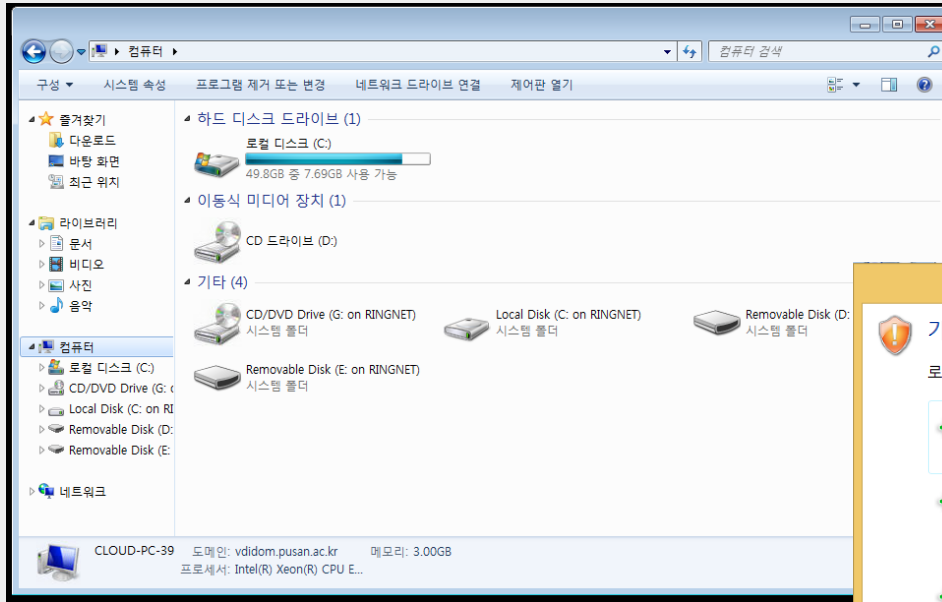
컴퓨터 ▸
컴퓨터 검색

구성 ▾ 시스템 속성 프로그램 제거 또는 변경 네트워크 드라이브 연결 제어판 열기

즐겨찾기
다운로드
바탕 화면
최근 위치

라이브러리
문서
비디오
사진
음악

컴퓨터
로컬 디스크 (C:)
CD/DVD Drive (G: c
Local Disk (C: on RI
Removable Disk (D:
Removable Disk (E:

네트워크

하드 디스크 드라이브 (1)
로컬 디스크 (C:)
49.8GB 중 7.69GB 사용 가능

이동식 미디어 장치 (1)
CD 드라이브 (D:)

기타 (4)
CD/DVD Drive (G: on RINGNET)
시스템 폴더
Local Disk (C: on RINGNET)
시스템 폴더
Removable Disk (D:
시스템 폴더
Removable Disk (E: on RINGNET)
시스템 폴더

CLOUD-PC-39 도메인: vdidom.pusan.ac.kr 메모리: 3.00GB
프로세서: Intel(R) Xeon(R) CPU E...

가
로